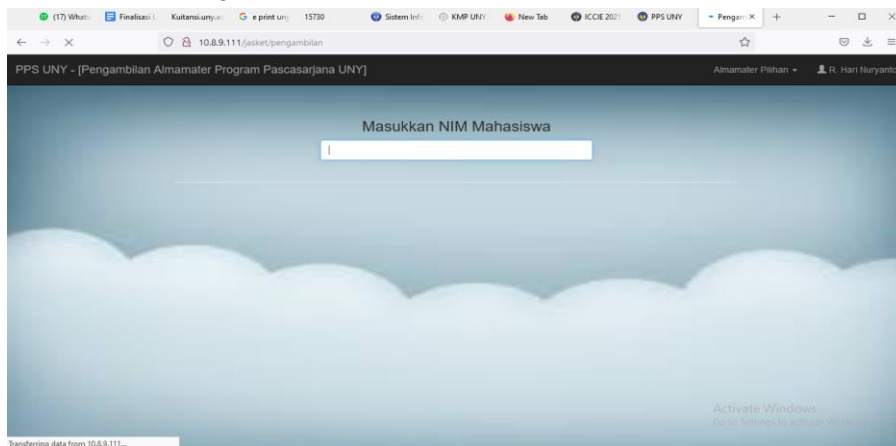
(17) Whats | Finalisasi | Kuitansi.uny.ac | e print uny | 15730 | Sistem Info | KMP UNY | New Tab | ICCIE 2021 | PPS UNY | Pengam ×

10.8.9.111/jasket/pengambilan

PPS UNY - [Pengambilan Almamater Program Pascasarjana UNY]

Almamater Pilihan ▾

R. Hari Nuryanto

Masukkan NIM Mahasiswa

Activate Windows
Go to Settings to activate Windows.

Transferring data from 10.8.9.111...